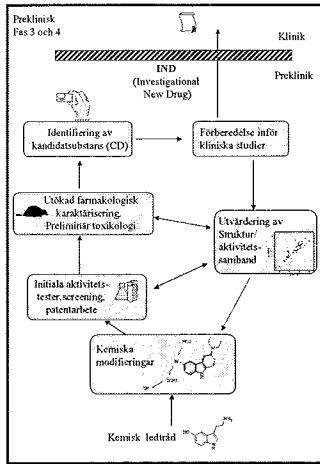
Preklinisk
Fas 3 och 4

Klinik

IND
(Investigational
New Drug)

Preklinik

Identifiering av kandidatsubstans (CD)

Förberedelse inför kliniska studier

Utökad farmakologisk karaktärisering, Preliminär toxikologi

Utvärdering av Struktur/aktivitets-samband

Initiala aktivitets-tester, screening, patentarbete

Kemiska modifieringar

Kemisk ledtråd